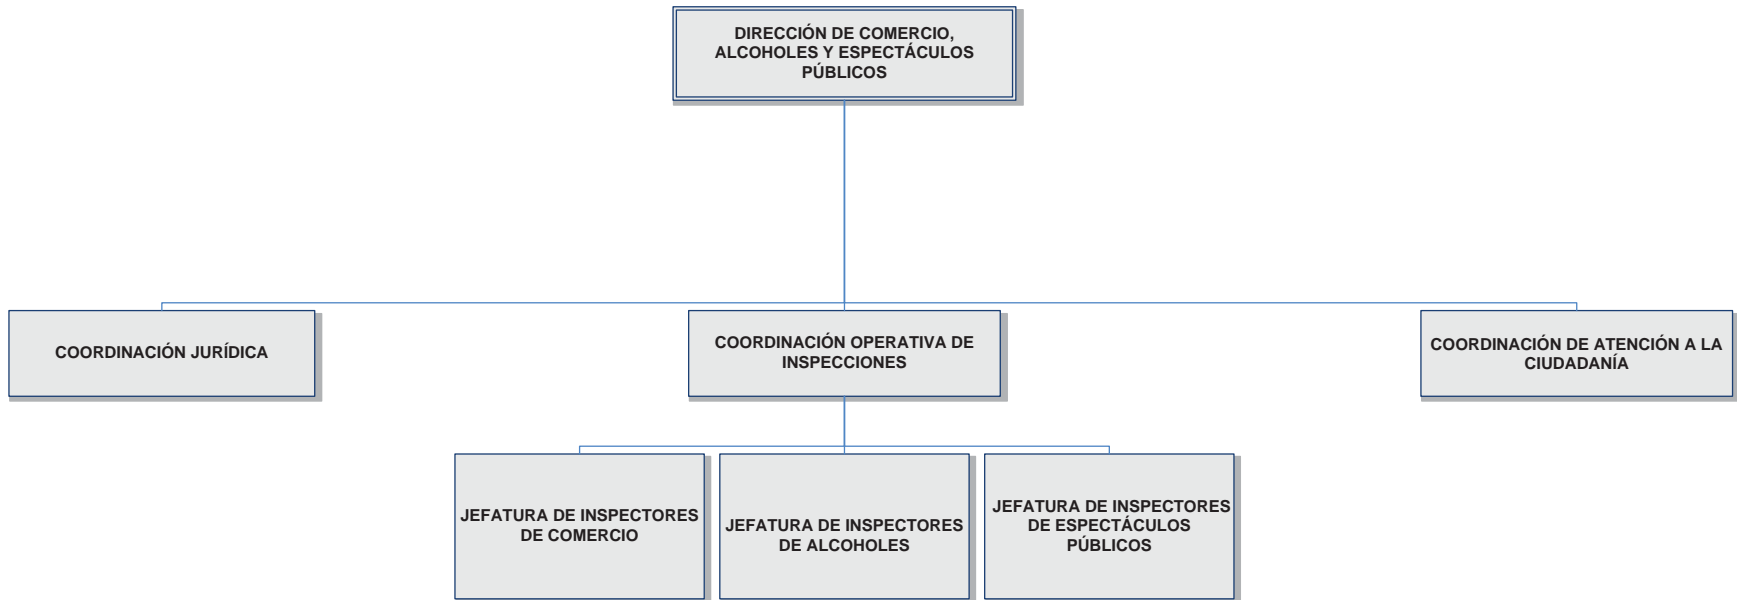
DIRECCIÓN DE COMERCIO, ALCOHOLES Y ESPECTÁCULOS PÚBLICOS

COORDINACIÓN JURÍDICA

COORDINACIÓN OPERATIVA DE INSPECCIONES

COORDINACIÓN DE ATENCIÓN A LA CIUDADANÍA

JEFATURA DE INSPECTORES DE COMERCIO

JEFATURA DE INSPECTORES DE ALCOHOLES

JEFATURA DE INSPECTORES DE ESPECTÁCULOS PÚBLICOS